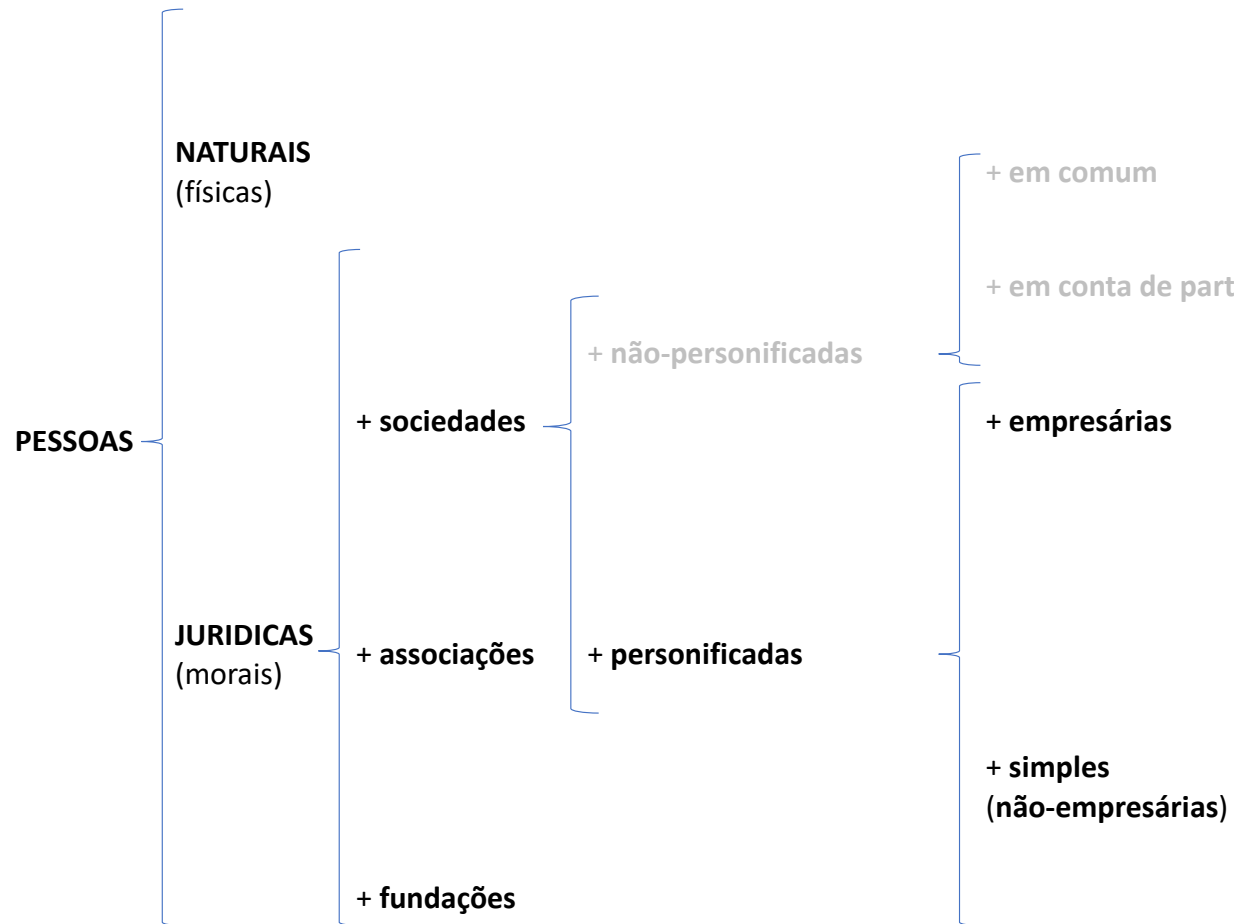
PESSOAS

NATURAIS
(físicas)

JURIDICAS
(morais)

+ sociedades

+ associações

+ fundações

+ não-personificadas

+ personificadas

+ em comum

+ em conta de part

+ empresárias

+ simples
(não-empresárias)